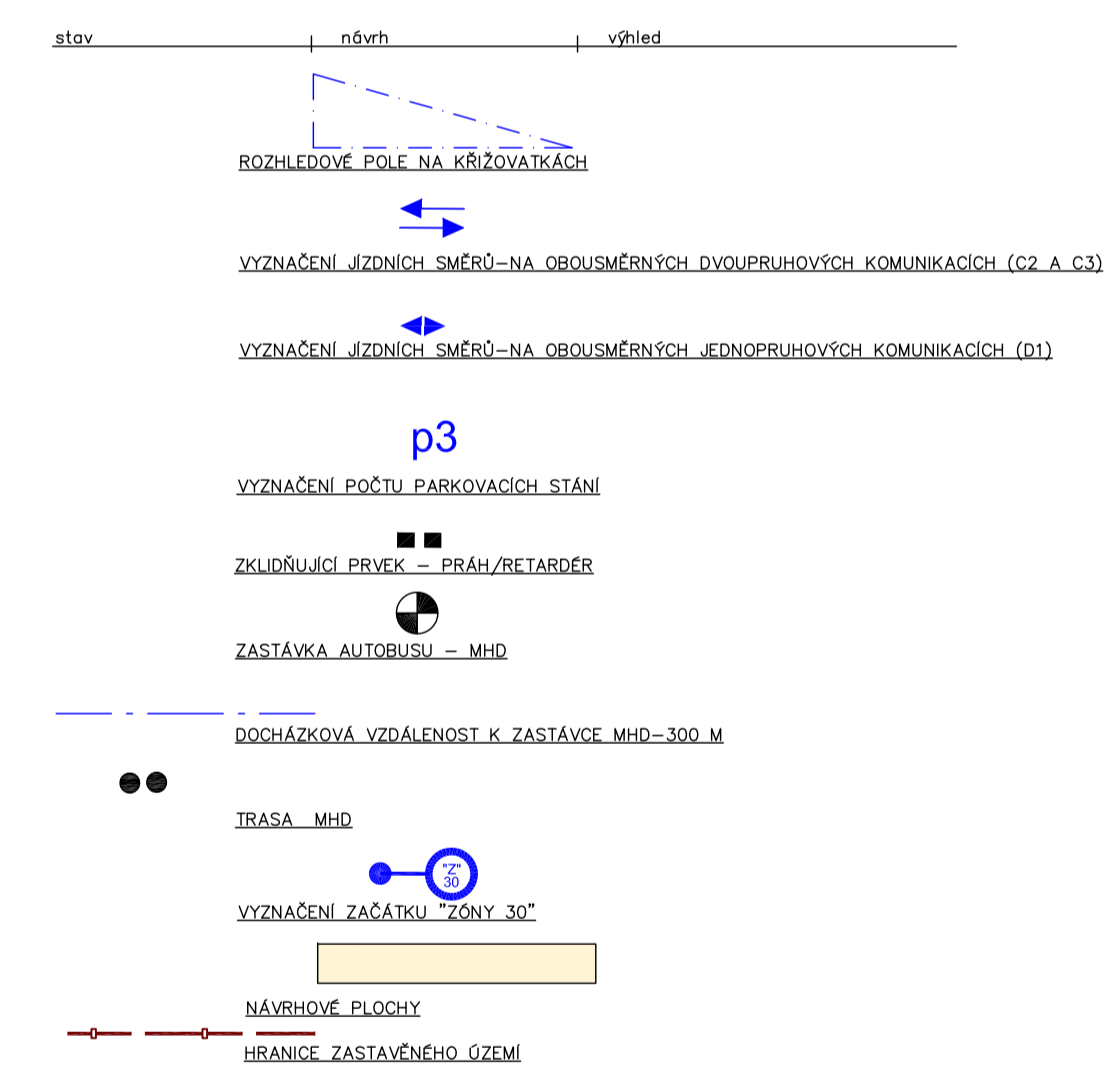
stav
návrh
výhled

ROZHLEDOVÉ POLE NA KŘIŽOVATKÁCH

VYZNAČENÍ JÍZDNÍCH SMĚRŮ–NA OBOUSMĚRNÝCH DVOUPRUHOVÝCH KOMUNIKACÍCH (C2 A C3)

VYZNAČENÍ JÍZDNÍCH SMĚRŮ–NA OBOUSMĚRNÝCH JEDNOPRUHOVÝCH KOMUNIKACÍCH (D1)

p3

VYZNAČENÍ POČTU PARKOVACÍCH STÁNÍ

ZKLIDŇUJÍCÍ PRVEK – PRÁH/RETARDÉR

ZASTÁVKA AUTOBUSU – MHD

DOCHÁZKOVÁ VZDÁLENOST K ZASTÁVCE MHD–300 M

TRASA MHD

"Z"
30

VYZNAČENÍ ZAČÁTKU "ZÓNY 30"

NÁVRHOVÉ PLOCHY

HRANICE ZASTAVĚNÉHO ÚZEMÍ